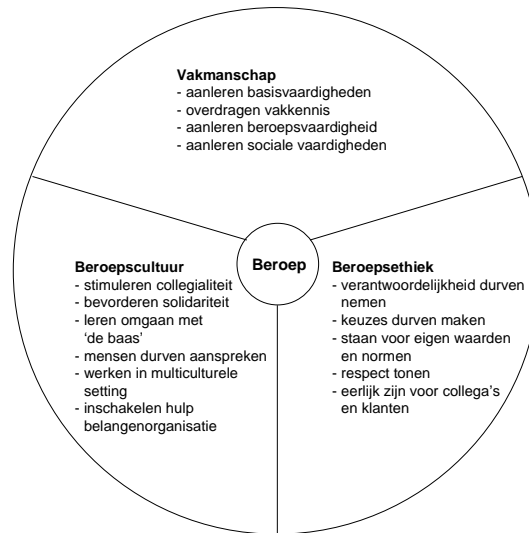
**Vakmanschap**
- aanleren basisvaardigheden
- overdragen vakkennis
- aanleren beroepsvaardigheid
- aanleren sociale vaardigheden

**Beroep**

**Beroepscultuur**
- stimuleren collegialiteit
- bevorderen solidariteit
- leren omgaan met 'de baas'
- mensen durven aanspreken
- werken in multiculturele setting
- inschakelen hulp belangenorganisatie

**Beroepsethiek**
- verantwoordelijkheid durven nemen
- keuzes durven maken
- staan voor eigen waarden en normen
- respect tonen
- eerlijk zijn voor collega's en klanten